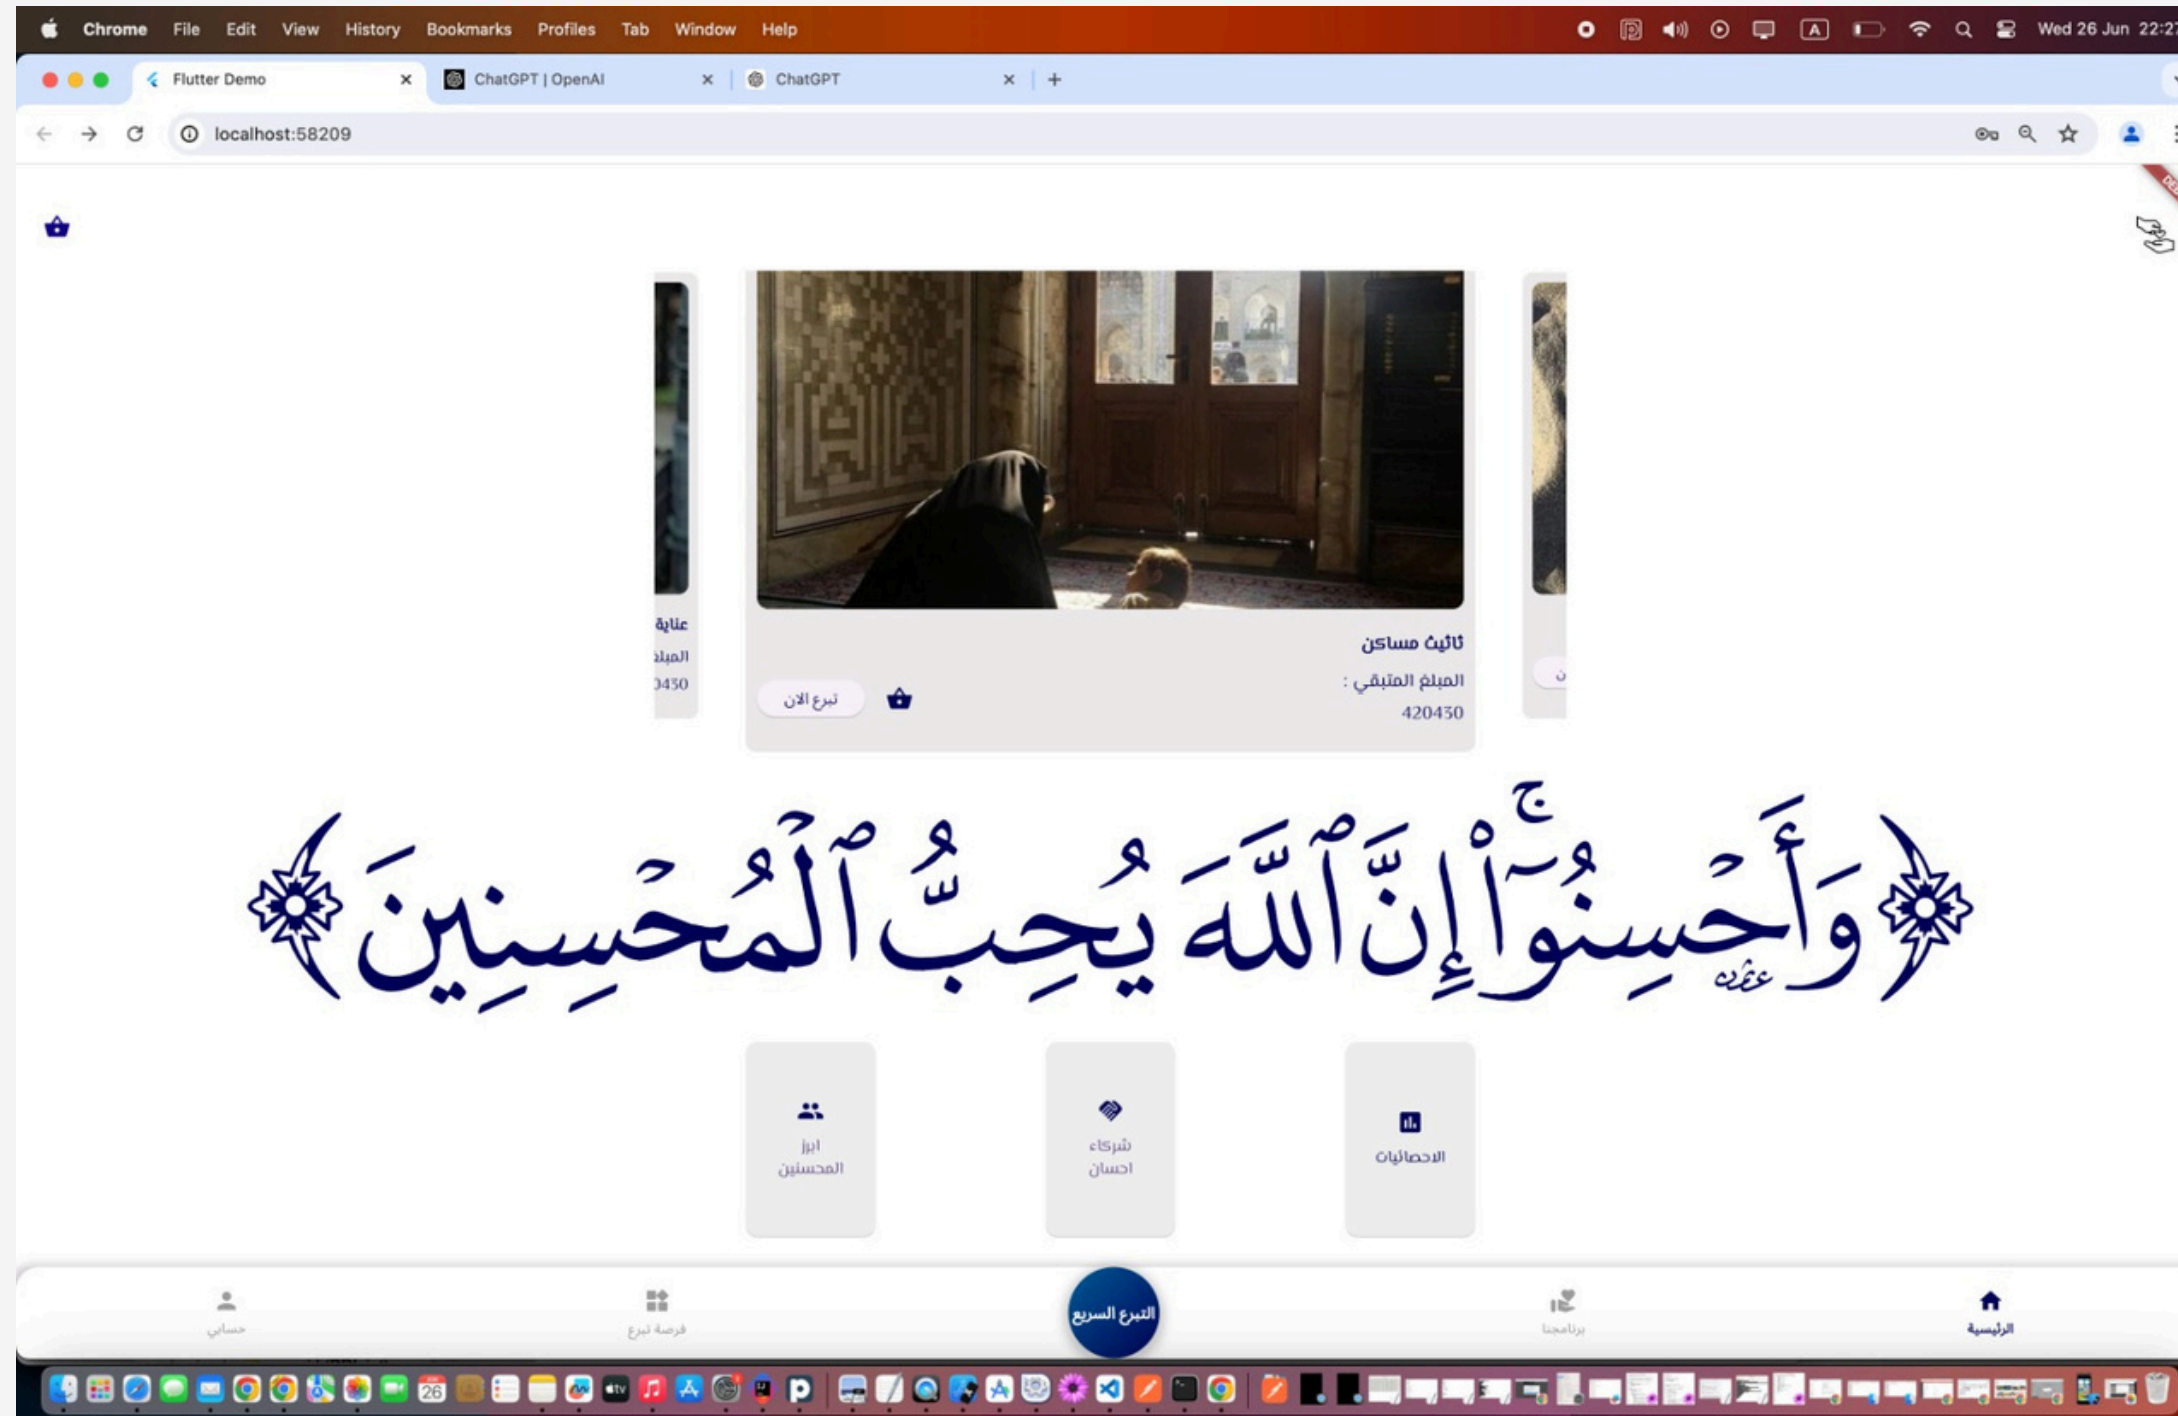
Chrome File Edit View History Bookmarks Profiles Tab Window Help Wed 26 Jun 22:2

Flutter Demo
ChatGPT | OpenAI
ChatGPT

localhost:58209

عناية
المبل
0430

تأثيث مساكن
المبلغ المتبقي :
420430
تبرع الان

وَأَحْسِنُوٓاْ إِنَّ ٱللَّهَ يُحِبُّ ٱلْمُحْسِنِينَ

ابرز المحسنين
شركاء احسان
الاحصائيات

حسابي
فرصة تبرع
التبرع السريع
برنامجنا
الرئيسية